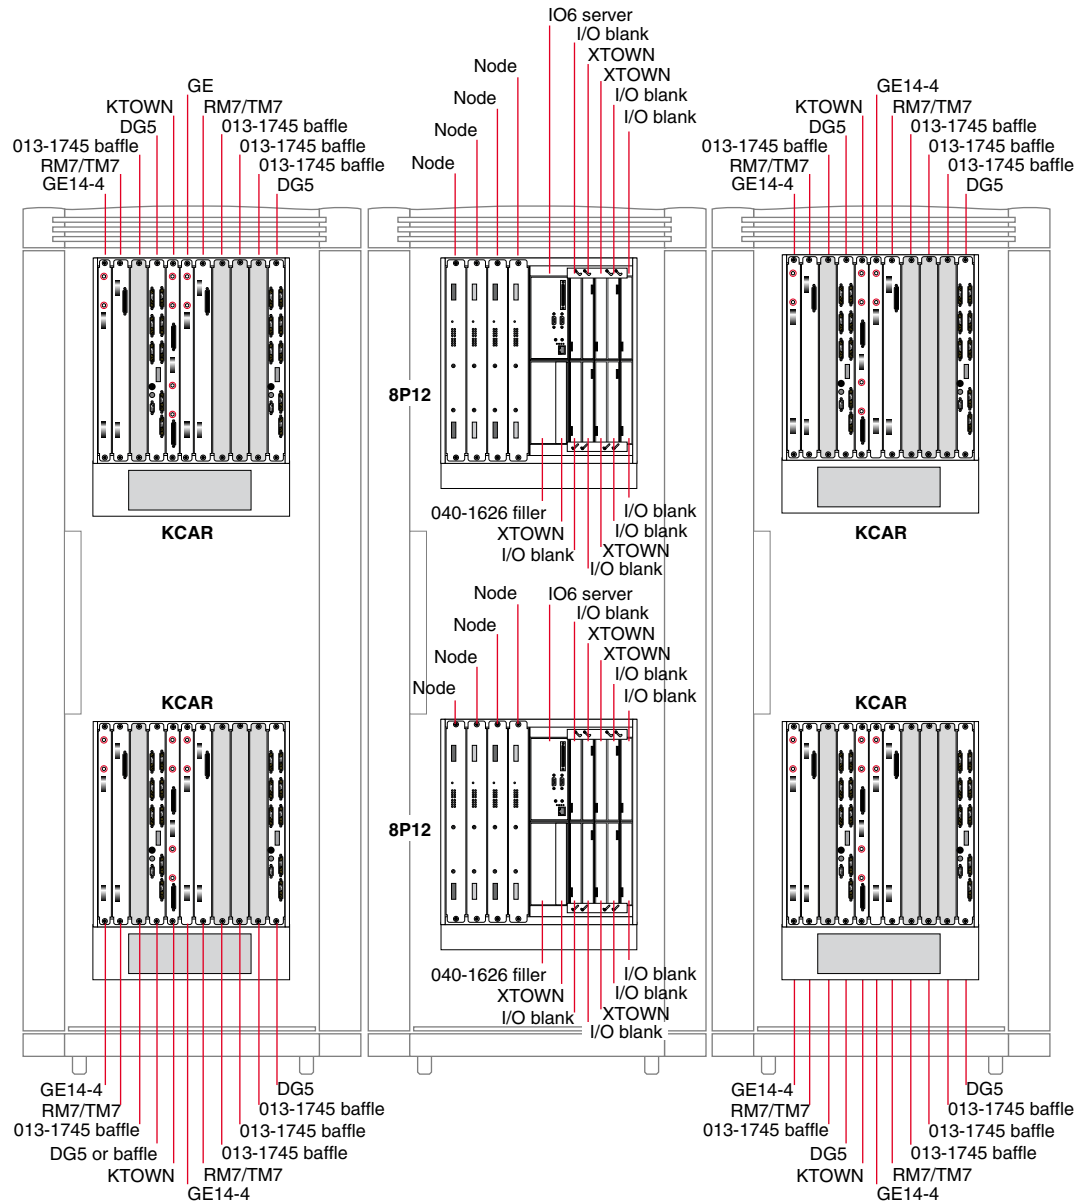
IO6 server
I/O blank
XTOWN
XTOWN
I/O blank
I/O blank
Node
Node
Node
Node

GE
KTOWN
RM7/TM7
DG5
013-1745 baffle
013-1745 baffle
013-1745 baffle
013-1745 baffle
RM7/TM7
DG5
GE14-4

GE14-4
KTOWN
RM7/TM7
DG5
013-1745 baffle
013-1745 baffle
013-1745 baffle
013-1745 baffle
RM7/TM7
DG5
GE14-4

8P12

040-1626 filler
XTOWN
I/O blank
I/O blank
I/O blank
XTOWN
I/O blank

KCAR
KCAR

Node
IO6 server
I/O blank
Node
XTOWN
XTOWN
Node
I/O blank
I/O blank
Node

KCAR
KCAR

8P12

040-1626 filler
XTOWN
I/O blank
I/O blank
I/O blank
XTOWN
I/O blank

GE14-4
RM7/TM7
013-1745 baffle
DG5 or baffle
KTOWN
GE14-4
RM7/TM7
013-1745 baffle
013-1745 baffle
013-1745 baffle
DG5

GE14-4
RM7/TM7
013-1745 baffle
DG5
KTOWN
GE14-4
RM7/TM7
013-1745 baffle
013-1745 baffle
013-1745 baffle
DG5